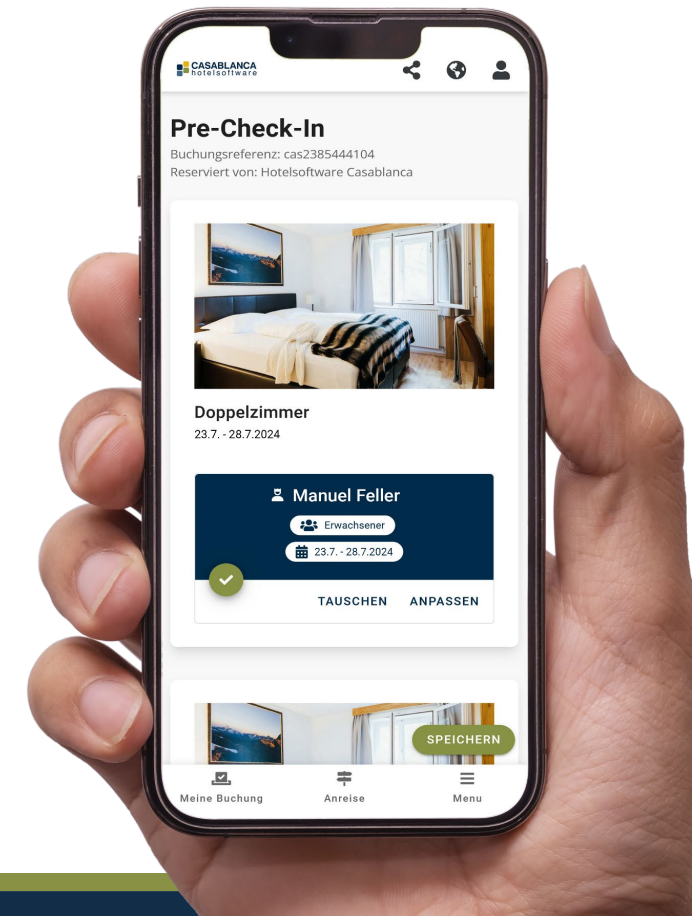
CASABLANCA hotelsoftware

Pre-Check-In
Buchungsreferenz: cas2385444104
Reserviert von: Hotelsoftware Casablanca

Doppelzimmer
23.7. - 28.7.2024

Manuel Feller
Erwachsener
23.7. - 28.7.2024

TAUSCHEN ANPASSEN

SPEICHERN

Meine Buchung Anreise Menu